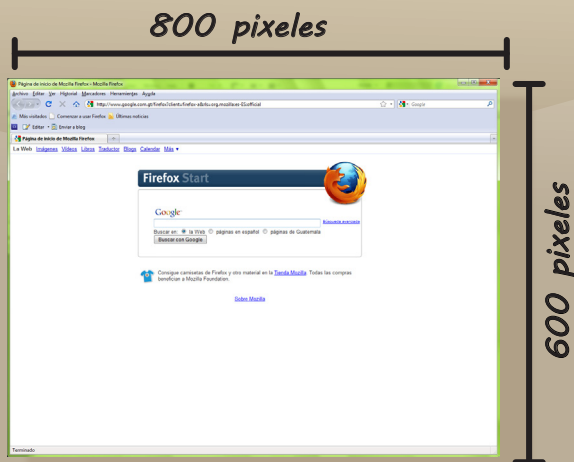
800 pixeles

600 pixeles

Página de inicio de Mozilla Firefox - Mozilla Firefox

Archivo Editar Ver Historial Marcadores Herramientas Ayuda

http://www.google.com.gt/firefox?client=firefox-a&rls=org.mozilla:es-ES:official

Google

Más visitados Comenzar a usar Firefox Últimas noticias

Editar Enviar a blog

Página de inicio de Mozilla Firefox

La Web Imágenes Videos Libros Traductor Blogs Calendar Más ▾

Firefox Start

Google

Búsqueda avanzada

Buscar en: la Web páginas en español páginas de Guatemala

Buscar con Google

Consigue camisetas de Firefox y otro material en la Tienda Mozilla. Todas las compras benefician a Mozilla Foundation.

Sobre Mozilla

Terminado